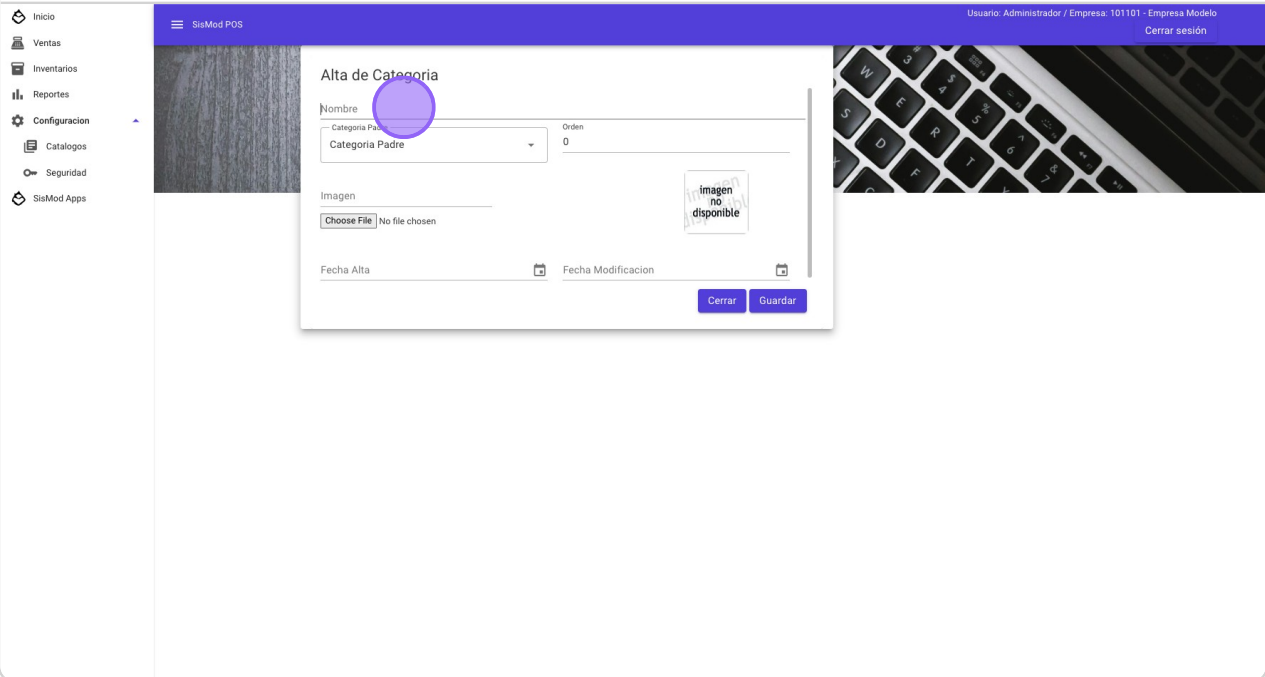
Inicio
Ventas
Inventarios
Reportes
Configuracion
Catalogos
Seguridad
SisMod Apps

SisMod POS

Usuario: Administrador / Empresa: 101101 - Empresa Modelo
Cerrar sesión

Alta de Categoria

Nombre

Categoria Padre
Categoria Padre

Orden
0

Imagen
Choose File No file chosen

imagen no disponible

Fecha Alta

Fecha Modificacion

Cerrar
Guardar